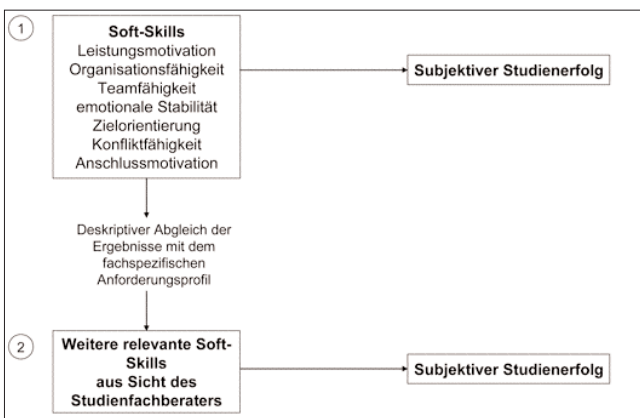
1

Soft-Skills
Leistungsmotivation
Organisationsfähigkeit
Teamfähigkeit
emotionale Stabilität
Zielorientierung
Konfliktfähigkeit
Anschlussmotivation

Subjektiver Studienerfolg

Deskriptiver Abgleich der Ergebnisse mit dem fachspezifischen Anforderungsprofil

2

Weitere relevante Soft-Skills aus Sicht des Studienfachberaters

Subjektiver Studienerfolg